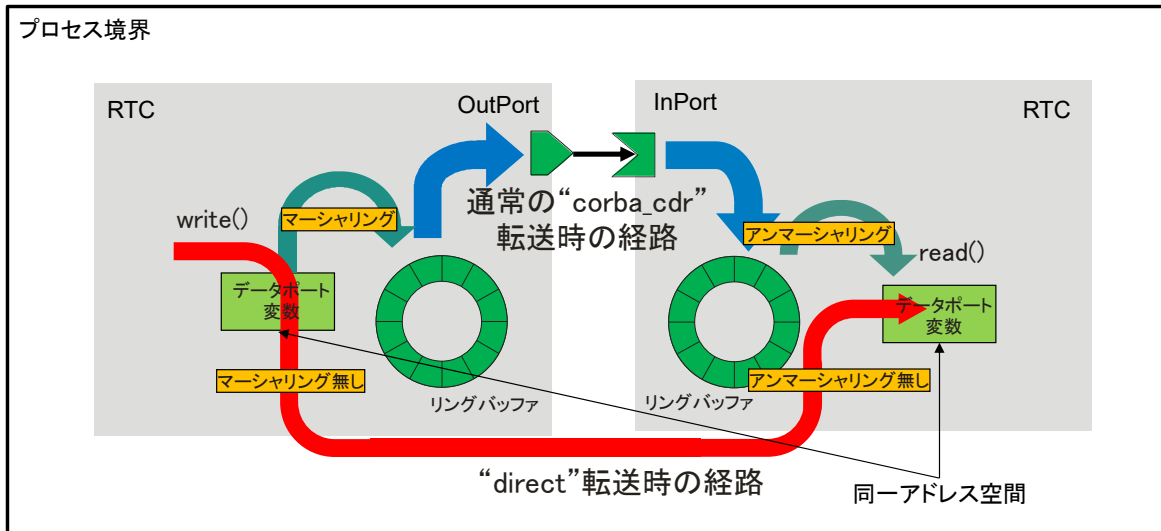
プロセス境界

RTC

OutPort

InPort

RTC

通常の“corba_cdr”転送時の経路

write()

マーシャリング

アンマーシャリング

read()

データポート変数

データポート変数

マーシャリング無し

アンマーシャリング無し

リング バッファ

リング バッファ

“direct”転送時の経路

同一アドレス空間